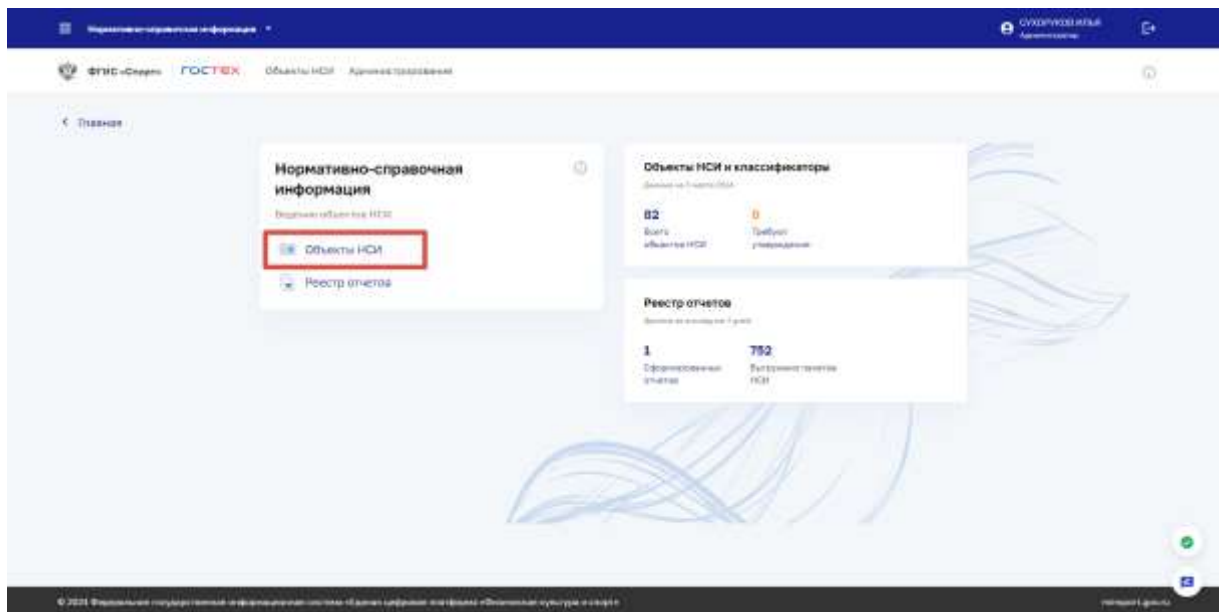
Нормативно-справочная информация

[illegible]

ФГИС «Спорт» ГОСТЕХ Объекты НСИ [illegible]

< Главная

Нормативно-справочная информация

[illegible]

Объекты НСИ

Реестр отчетов

Объекты НСИ и классификаторы

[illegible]

82
Всего объектов НСИ

0
Требуют утверждения

Реестр отчетов

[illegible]

1
Сформированных отчетов

752
Выгрузки пакетов НСИ

© 2024 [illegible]

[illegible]